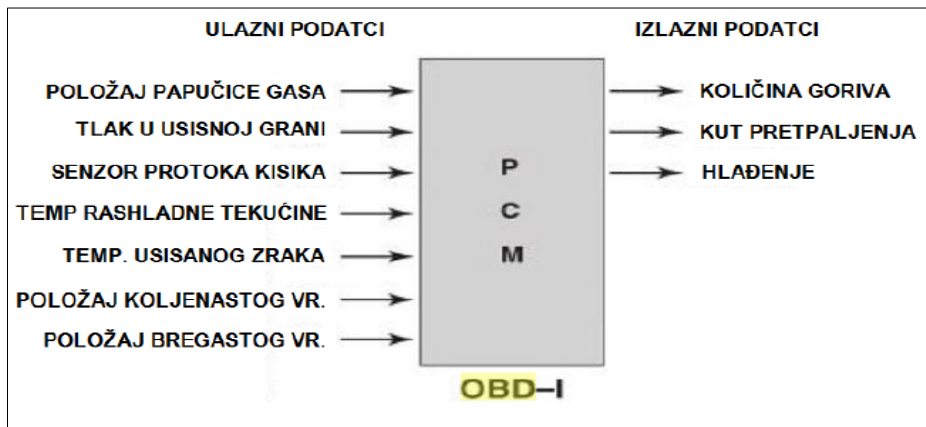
ULAZNI PODATCI

IZLAZNI PODATCI

POLOŽAJ PAPUČICE GASA
TLAK U USISNOJ GRANI
SENZOR PROTOKA KISIKA
TEMP RASHLADNE TEKUĆINE
TEMP. USISANOG ZRAKA
POLOŽAJ KOLJENASTOG VR.
POLOŽAJ BREGASTOG VR.

P
C
M

KOLIČINA GORIVA
KUT PRETPALJENJA
HLAĐENJE

OBD–I